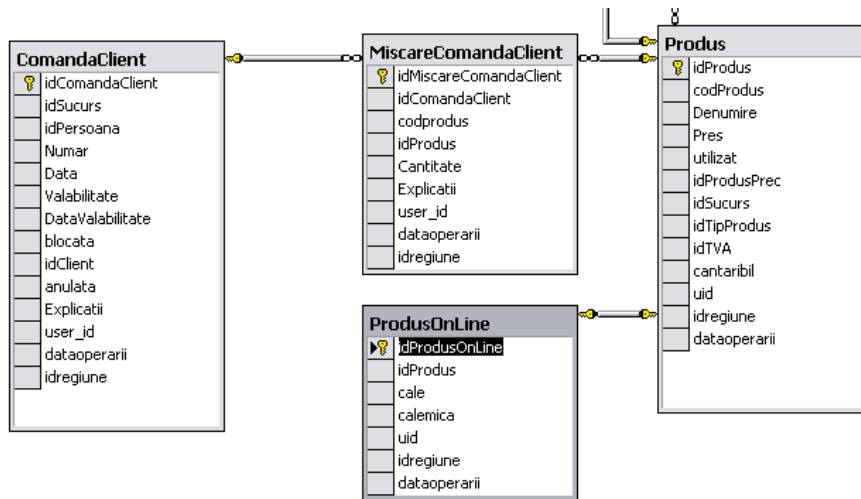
ComandaClient
idComandaClient
idSucurs
idPersoana
Numar
Data
Valabilitate
DataValabilitate
blocata
idClient
anulata
Explicatii
user_id
dataoperarii
idregiune

MiscareComandaClient
idMiscareComandaClient
idComandaClient
codprodus
idProdus
Cantitate
Explicatii
user_id
dataoperarii
idregiune

Produs
idProdus
codProdus
Denumire
Pres
utilizat
idProdusPrec
idSucurs
idTipProdus
idTVA
cantaribil
uid
idregiune
dataoperarii

ProdusOnLine
idProdusOnLine
idProdus
cale
calemica
uid
idregiune
dataoperarii